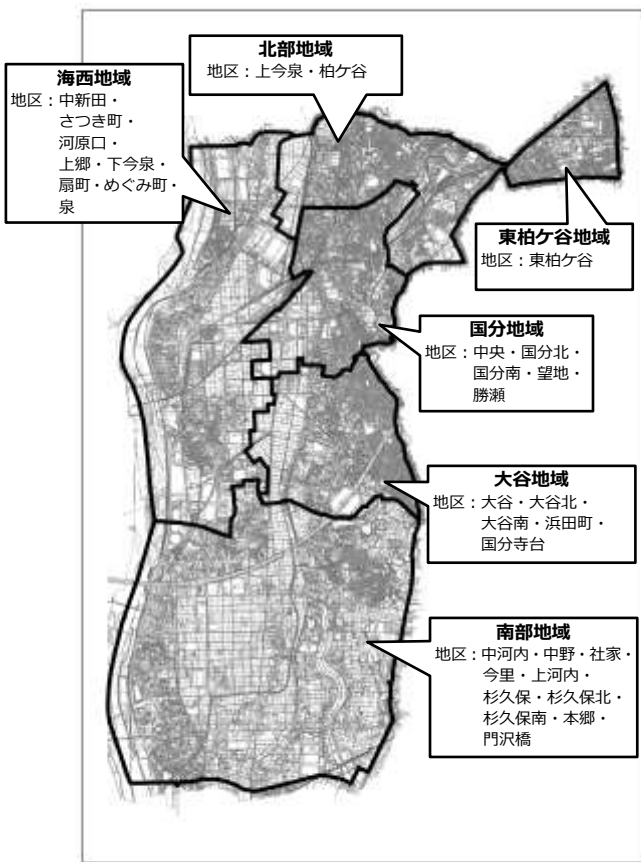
北部地域
地区：上今泉・柏ケ谷

海西地域
地区：中新田・さつき町・河原口・上郷・下今泉・扇町・めぐみ町・泉

東柏ケ谷地域
地区：東柏ケ谷

国分地域
地区：中央・国分北・国分南・望地・勝瀬

大谷地域
地区：大谷・大谷北・大谷南・浜田町・国分寺台

南部地域
地区：中河内・中野・社家・今里・上河内・杉久保・杉久保北・杉久保南・本郷・門沢橋